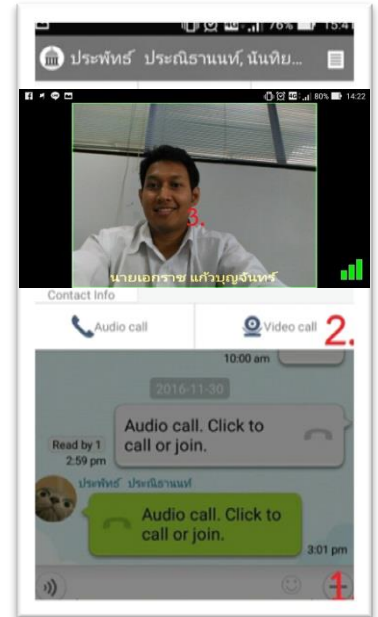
76% 15:41

ประพัทธ์ ประณิธานนท์, นันทิย...

80% 14:22

3.

นายเอกราช แก้วบุญจันทร์

Contact Info

Audio call

Video call

2.

10:00 am

2016-11-30

Audio call. Click to call or join.

Read by 1
2:59 pm

ประพัทธ์ ประณิธานนท์

Audio call. Click to call or join.

3:01 pm

1.